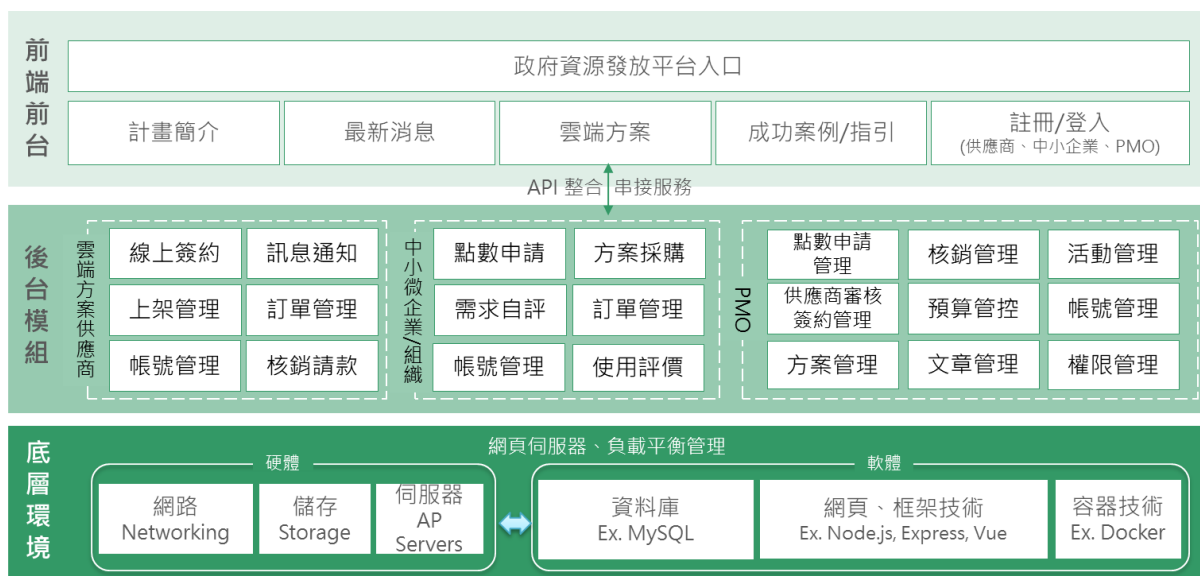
前端前台

政府資源發放平台入口

計畫簡介

最新消息

雲端方案

成功案例/指引

註冊/登入
(供應商、中小企業、PMO)

API 整合 串接服務

後台模組

雲端方案供應商

線上簽約

訊息通知

上架管理

訂單管理

帳號管理

核銷請款

中小微企業/組織

點數申請

方案採購

需求自評

訂單管理

帳號管理

使用評價

PMO

點數申請管理

核銷管理

活動管理

供應商審核簽約管理

預算管控

帳號管理

方案管理

文章管理

權限管理

底層環境

網頁伺服器、負載平衡管理

硬體

網路
Networking

儲存
Storage

伺服器
AP
Servers

軟體

資料庫
Ex. MySQL

網頁、框架技術
Ex. Node.js, Express, Vue

容器技術
Ex. Docker